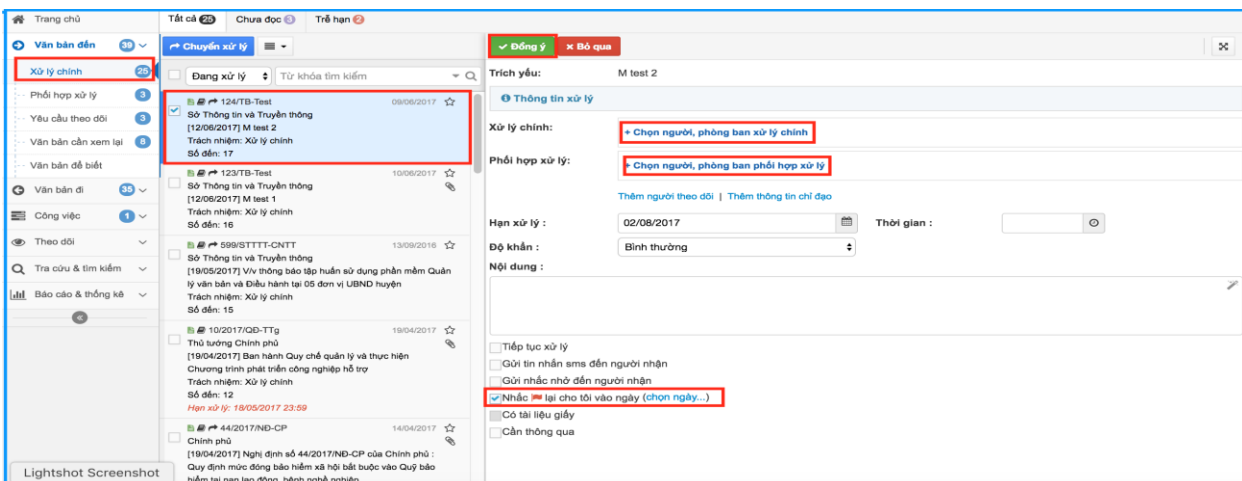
Trang chủ
Văn bản đến 39
Xử lý chính 25
Phối hợp xử lý 3
Yêu cầu theo dõi 3
Văn bản cần xem lại 8
Văn bản để biết
Văn bản đi 35
Công việc 1
Theo dõi
Tra cứu & tìm kiếm
Báo cáo & thống kê
Lightshot Screenshot

Tất cả 25 Chưa đọc 3 Trễ hạn 2
Chuyển xử lý
Đang xử lý
Từ khóa tìm kiếm

124/TB-Test 09/06/2017
Sở Thông tin và Truyền thông
[12/06/2017] M test 2
Trách nhiệm: Xử lý chính
Số đến: 17

123/TB-Test 10/06/2017
Sở Thông tin và Truyền thông
[12/06/2017] M test 1
Trách nhiệm: Xử lý chính
Số đến: 16

599/STTTT-CNTT 13/09/2016
Sở Thông tin và Truyền thông
[19/05/2017] V/v thông báo tập huấn sử dụng phần mềm Quản lý văn bản và Điều hành tại 05 đơn vị UBND huyện
Trách nhiệm: Xử lý chính
Số đến: 15

10/2017/QĐ-TTg 19/04/2017
Thủ tướng Chính phủ
[19/04/2017] Ban hành Quy chế quản lý và thực hiện Chương trình phát triển công nghiệp hỗ trợ
Trách nhiệm: Xử lý chính
Số đến: 12
Hạn xử lý: 18/05/2017 23:59

44/2017/NĐ-CP 14/04/2017
Chính phủ
[19/04/2017] Nghị định số 44/2017/NĐ-CP của Chính phủ : Quy định mức đóng bảo hiểm xã hội bắt buộc vào Quỹ bảo hiểm tai nạn lao động, bệnh nghề nghiệp

Đồng ý
Bỏ qua
Trích yếu: M test 2
Thông tin xử lý
Xử lý chính: + Chọn người, phòng ban xử lý chính
Phối hợp xử lý: + Chọn người, phòng ban phối hợp xử lý
Thêm người theo dõi | Thêm thông tin chỉ đạo
Hạn xử lý : 02/08/2017
Thời gian :
Độ khẩn : Bình thường
Nội dung :
Tiếp tục xử lý
Gửi tin nhắn sms đến người nhận
Gửi nhắc nhở đến người nhận
Nhắc lại cho tôi vào ngày (chọn ngày...)
Có tài liệu giấy
Cần thông qua